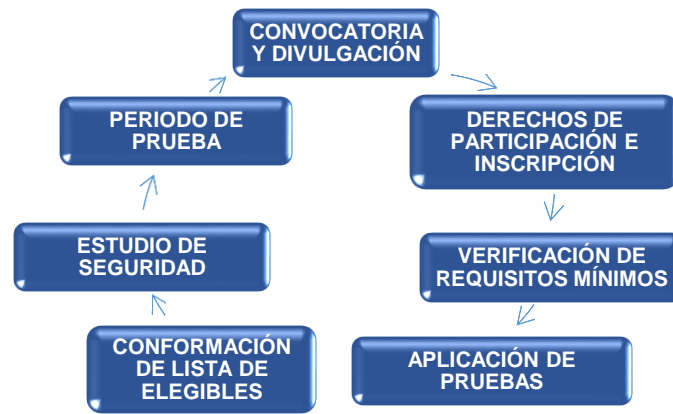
CONVOCATORIA Y DIVULGACIÓN

DERECHOS DE PARTICIPACIÓN E INSCRIPCIÓN

VERIFICACIÓN DE REQUISITOS MÍNIMOS

APLICACIÓN DE PRUEBAS

CONFORMACIÓN DE LISTA DE ELEGIBLES

ESTUDIO DE SEGURIDAD

PERIODO DE PRUEBA